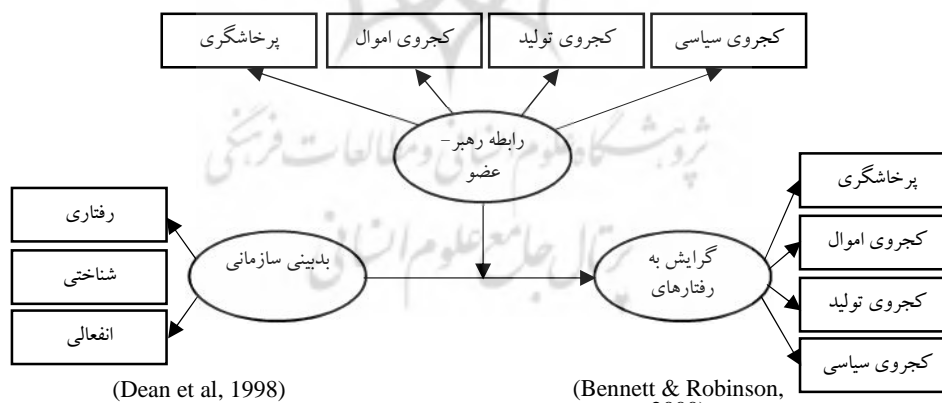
کجروی سیاسی

کجروی تولید

کجروی اموال

پرخاشگری

رابطه رهبر-
عضو

پرخاشگری

کجروی اموال

کجروی تولید

کجروی سیاسی

گرایش به
رفتارهای

بدبینی سازمانی

رفتاری

شناختی

انفعالی

(Dean et al, 1998)

(Bennett & Robinson, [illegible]